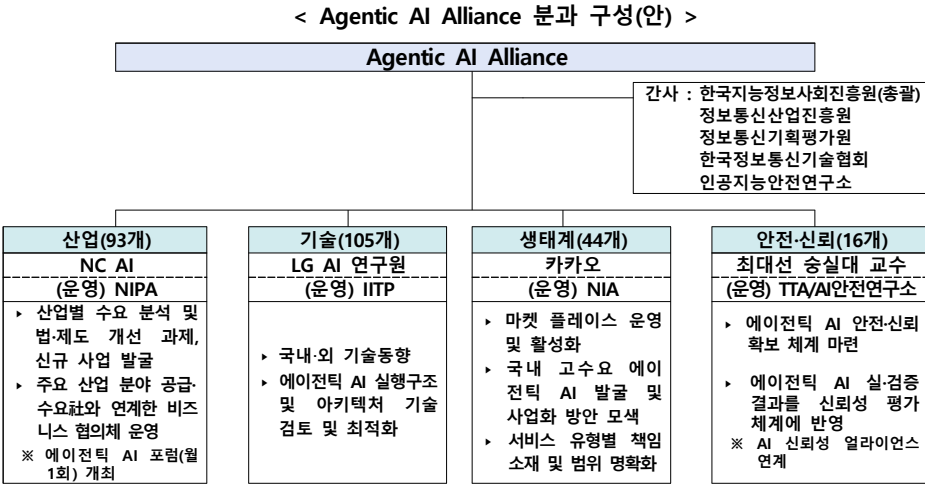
< Agentic AI Alliance 분과 구성(안) >

Agentic AI Alliance

간사 : 한국지능정보사회진흥원(총괄)
정보통신산업진흥원
정보통신기획평가원
한국정보통신기술협회
인공지능안전연구소

산업(93개)
NC AI
(운영) NIPA
▸ 산업별 수요 분석 및 법·제도 개선 과제, 신규 사업 발굴
▸ 주요 산업 분야 공급·수요社와 연계한 비즈니스 협의체 운영
※ 에이전틱 AI 포럼(월 1회) 개최

기술(105개)
LG AI 연구원
(운영) IITP
▸ 국내·외 기술동향
▸ 에이전틱 AI 실행구조 및 아키텍처 기술 검토 및 최적화

생태계(44개)
카카오
(운영) NIA
▸ 마켓 플레이스 운영 및 활성화
▸ 국내 고수요 에이전틱 AI 발굴 및 사업화 방안 모색
▸ 서비스 유형별 책임 소재 및 범위 명확화

안전·신뢰(16개)
최대선 숭실대 교수
(운영) TTA/AI안전연구소
▸ 에이전틱 AI 안전·신뢰 확보 체계 마련
▸ 에이전틱 AI 실·검증 결과를 신뢰성 평가 체계에 반영
※ AI 신뢰성 얼라이언스 연계